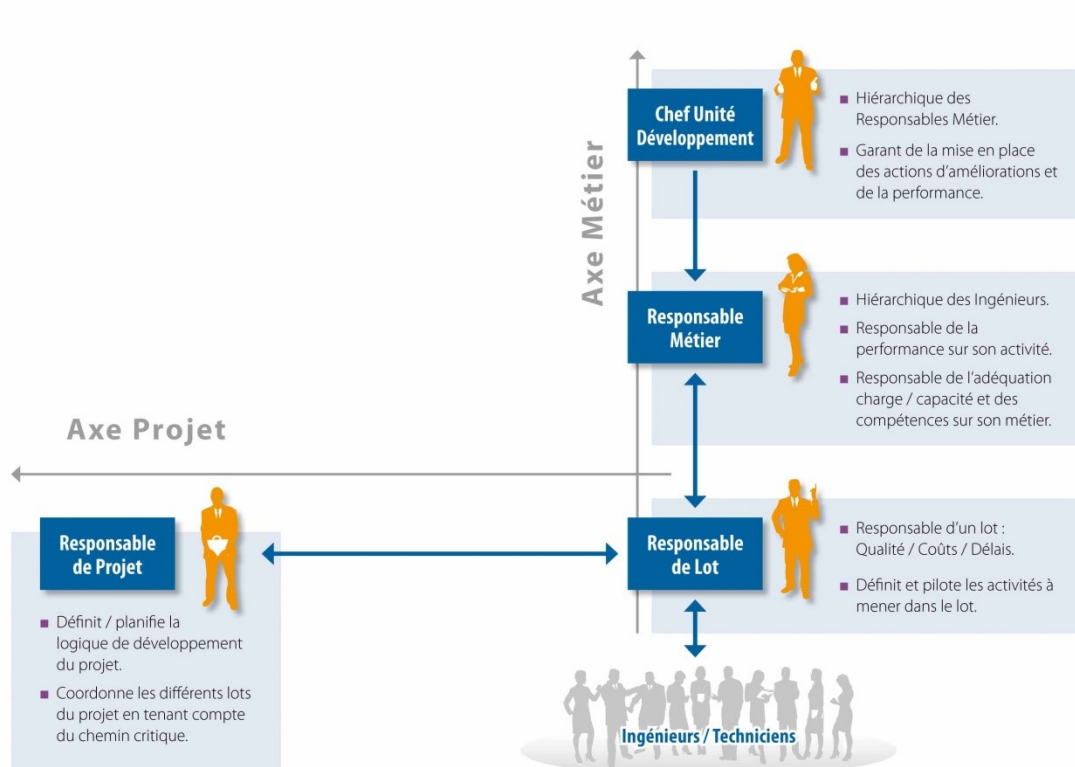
Axe Métier

Chef Unité Développement

- Hiérarchique des Responsables Métier.
- Garant de la mise en place des actions d'améliorations et de la performance.

Responsable Métier

- Hiérarchique des Ingénieurs.
- Responsable de la performance sur son activité.
- Responsable de l'adéquation charge / capacité et des compétences sur son métier.

Axe Projet

Responsable de Projet

- Définit / planifie la logique de développement du projet.
- Coordonne les différents lots du projet en tenant compte du chemin critique.

Responsable de Lot

- Responsable d'un lot : Qualité / Coûts / Délais.
- Définit et pilote les activités à mener dans le lot.

Ingénieurs / Techniciens